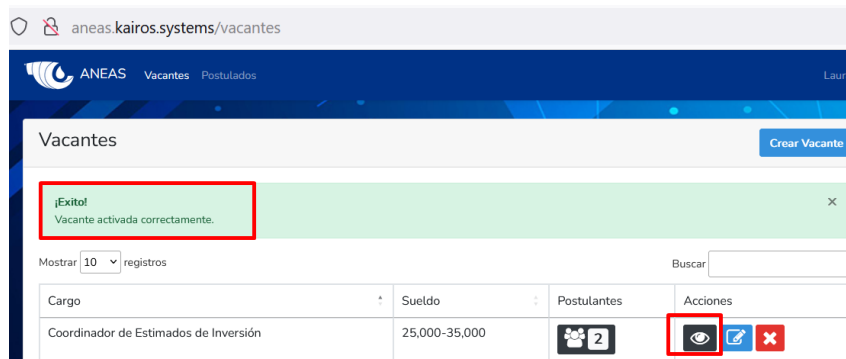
aneas.kairos.systems/vacantes

ANEAS Vacantes Postulados

Laur

Vacantes

Crear Vacante

¡Exito!
Vacante activada correctamente.

×

Mostrar 10 registros

Buscar

| Cargo | Sueldo | Postulantes | Acciones |
|---|---|---|---|
| Coordinador de Estimados de Inversión | 25,000-35,000 | 2 | |